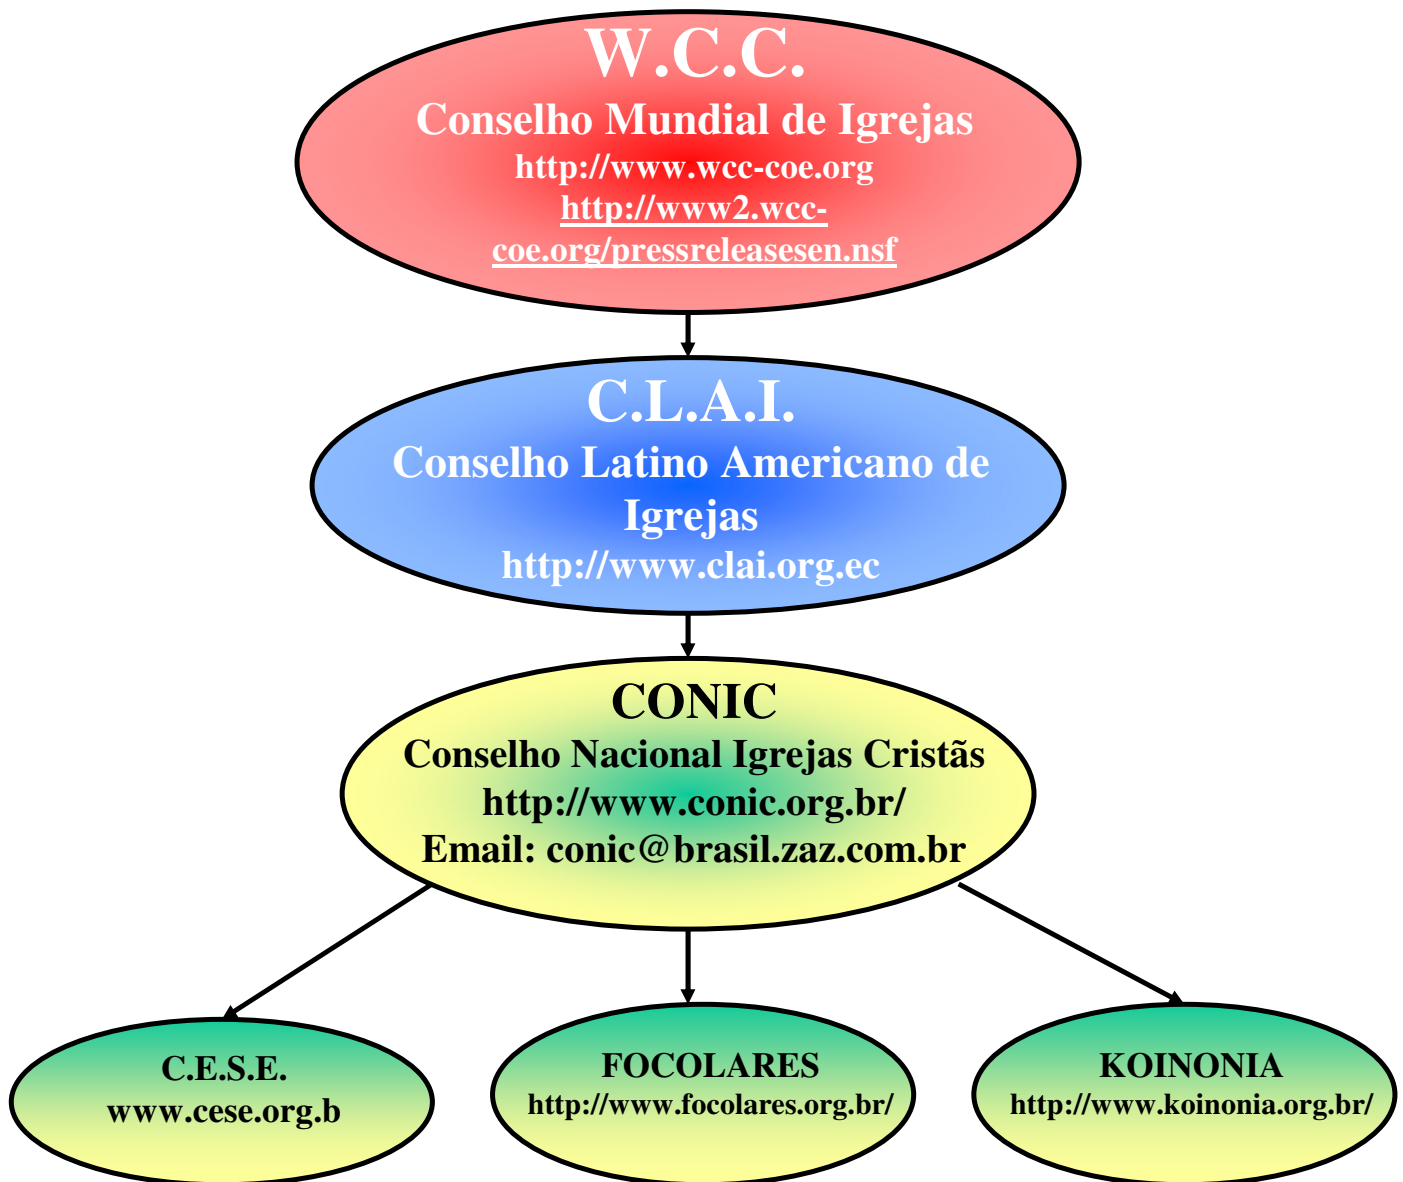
W.C.C.
Conselho Mundial de Igrejas
http://www.wcc-coe.org
http://www2.wcc-coe.org/pressreleasesen.nsf

C.L.A.I.
Conselho Latino Americano de Igrejas
http://www.clai.org.ec

CONIC
Conselho Nacional Igrejas Cristãs
http://www.conic.org.br/
Email: conic@brasil.zaz.com.br

C.E.S.E.
www.cese.org.b

FOCOLARES
http://www.focolares.org.br/

KOINONIA
http://www.koinonia.org.br/